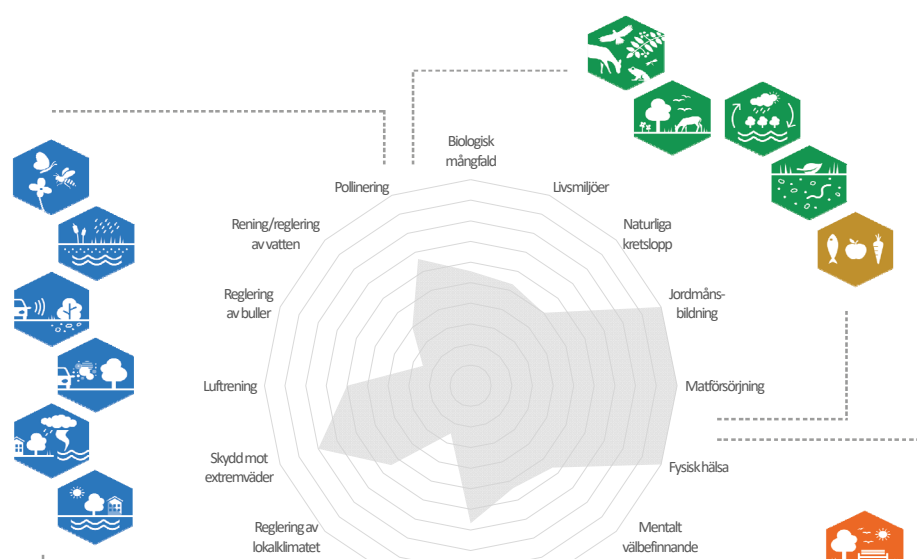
Biologisk mångfald

Livsmiljöer

Naturliga kretslopp

Jordmånsbildning

Matförsörjning

Fysisk hälsa

Mentalt välbefinnande

Reglering av lokalklimatet

Skydd mot extremväder

Luftrening

Reglering av buller

Rening/reglering av vatten

Pollinering